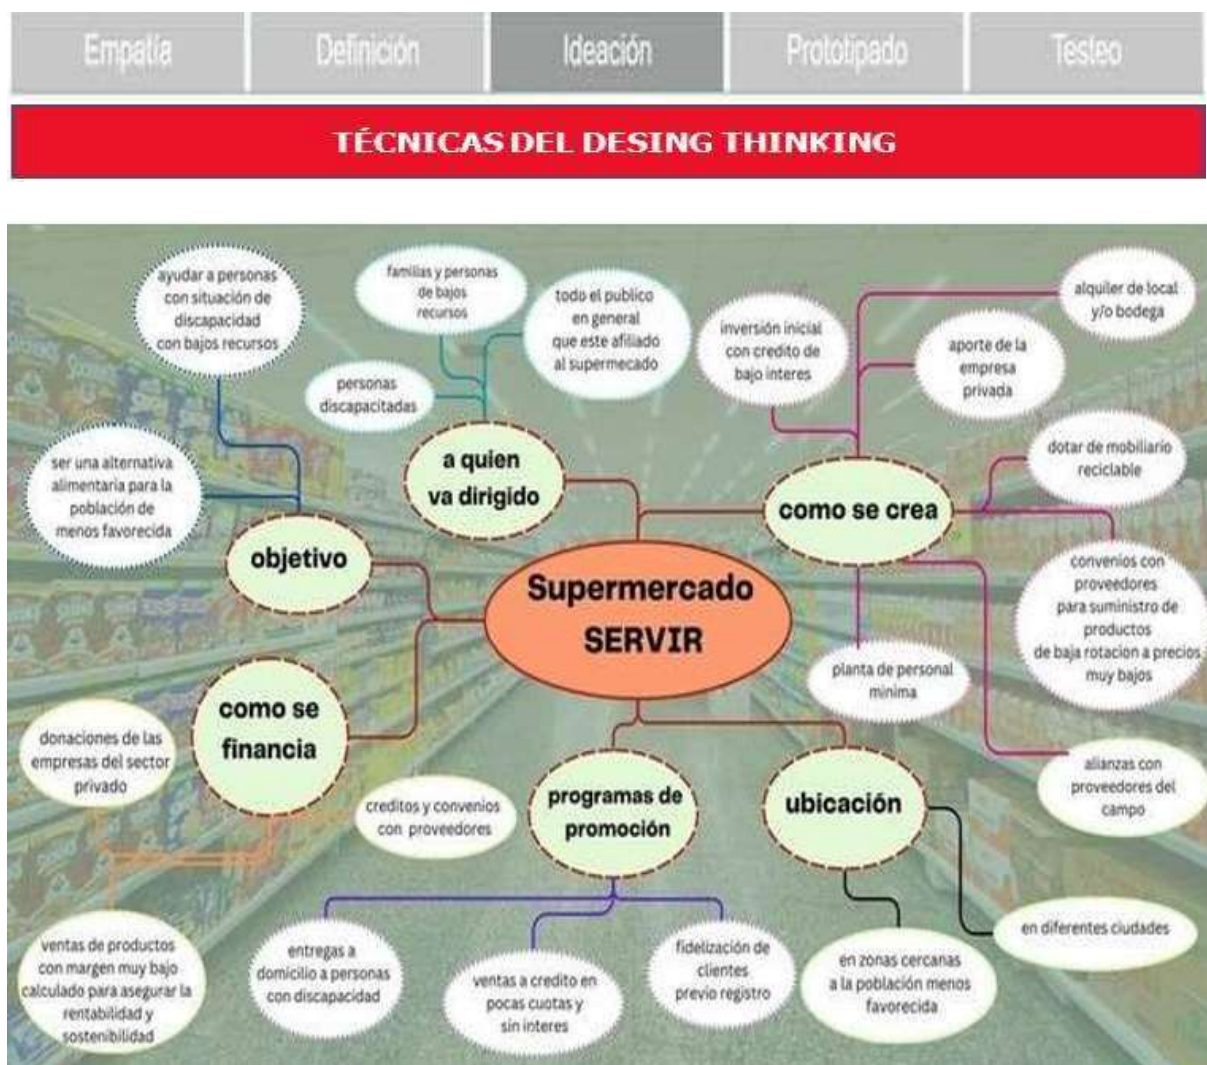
Empatía | Definición | Ideación | Prototipado | Testeo

TÉCNICAS DEL DESING THINKING

Supermercado SERVIR

objetivo

ayudar a personas con situación de discapacidad con bajos recursos

ser una alternativa alimentaria para la población de menos favorecida

a quien va dirigido

familias y personas de bajos recursos

todo el publico en general que este afiliado al supermecado

personas discapacitadas

como se crea

inversión inicial con credito de bajo interes

alquiler de local y/o bodega

aporte de la empresa privada

dotar de mobiliario reciclable

convenios con proveedores para suministro de productos de baja rotacion a precios muy bajos

planta de personal minima

alianzas con proveedores del campo

como se financia

donaciones de las empresas del sector privado

creditos y convenios con proveedores

ventas de productos con margen muy bajo calculado para asegurar la rentabilidad y sostenibilidad

programas de promoción

entregas a domicilio a personas con discapacidad

ventas a credito en pocas cuotas y sin interes

fidelización de clientes previo registro

ubicación

en diferentes ciudades

en zonas cercanas a la población menos favorecida